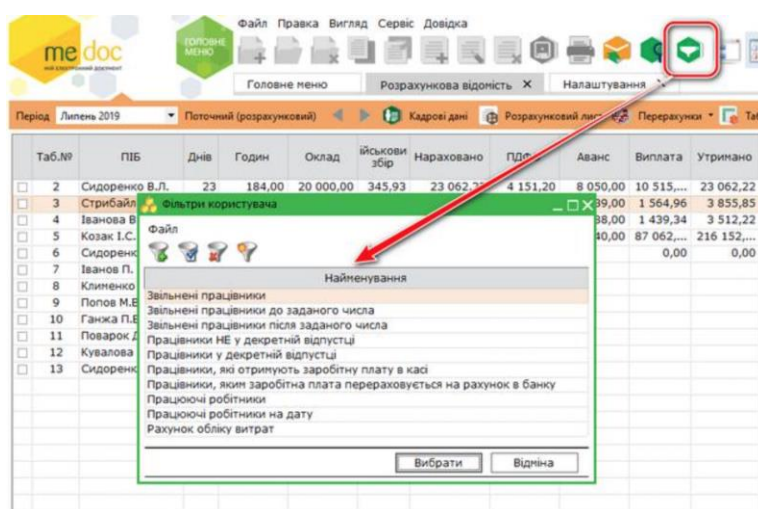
me doc
ваш електронний документ
ГОЛОВНЕ МЕНЮ
Файл Правка Вигляд Сервіс Довідка
Головне меню | Розрахункова відомість ✕ | Налаштування
Період Липень 2019 ▾ Поточний (розрахунковий) Кадрові дані Розрахунковий лист Перерахунки ▾ Та

| | Таб.№ | ПІБ | Днів | Годин | Оклад | Військовий збір | Нараховано | ПДФО | Аванс | Виплата | Утримано |
|---|---|---|---|---|---|---|---|---|---|---|---|
| ☐ | 2 | Сидоренко В.Л. | 23 | 184,00 | 20 000,00 | 345,93 | 23 062,2 | 4 151,20 | 8 050,00 | 10 515,... | 23 062,22 |
| ☐ | 3 | Стрибайл | | | | | | | 39,00 | 1 564,96 | 3 855,85 |
| ☐ | 4 | Іванова В | | | | | | | 38,00 | 1 439,34 | 3 512,22 |
| ☐ | 5 | Козак І.С. | | | | | | | 40,00 | 87 062,... | 216 152,... |
| ☐ | 6 | Сидоренко | | | | | | | | 0,00 | 0,00 |
| ☐ | 7 | Іванов П. | | | | | | | | | |
| ☐ | 8 | Клименко | | | | | | | | | |
| ☐ | 9 | Попов М.Е | | | | | | | | | |
| ☐ | 10 | Ганжа П.Е | | | | | | | | | |
| ☐ | 11 | Поварок Д | | | | | | | | | |
| ☐ | 12 | Кувалова | | | | | | | | | |
| ☐ | 13 | Сидоренк | | | | | | | | | |

Фільтри користувача
Файл

| Найменування |
|---|
| Звільнені працівники |
| Звільнені працівники до заданого числа |
| Звільнені працівники після заданого числа |
| Працівники НЕ у декретній відпустці |
| Працівники у декретній відпустці |
| Працівники, які отримують заробітну плату в касі |
| Працівники, яким заробітна плата перераховується на рахунок в банку |
| Працюючі робітники |
| Працюючі робітники на дату |
| Рахунок обліку витрат |

Вибрати Відміна